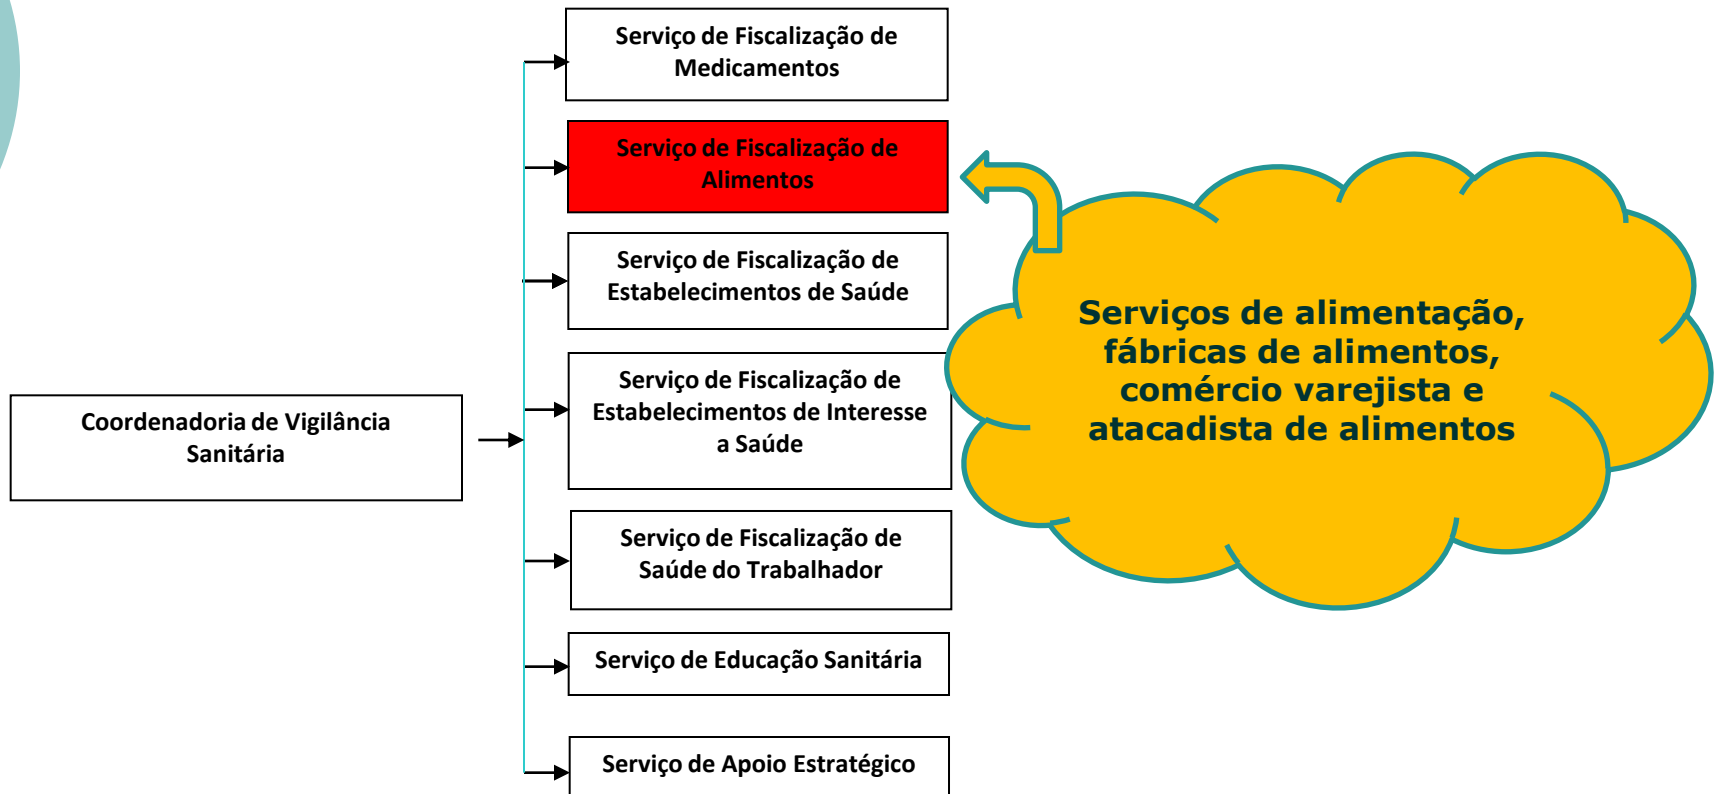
Coordenadoria de Vigilância Sanitária

Serviço de Fiscalização de Medicamentos

Serviço de Fiscalização de Alimentos

Serviço de Fiscalização de Estabelecimentos de Saúde

Serviço de Fiscalização de Estabelecimentos de Interesse a Saúde

Serviço de Fiscalização de Saúde do Trabalhador

Serviço de Educação Sanitária

Serviço de Apoio Estratégico

Serviços de alimentação, fábricas de alimentos, comércio varejista e atacadista de alimentos